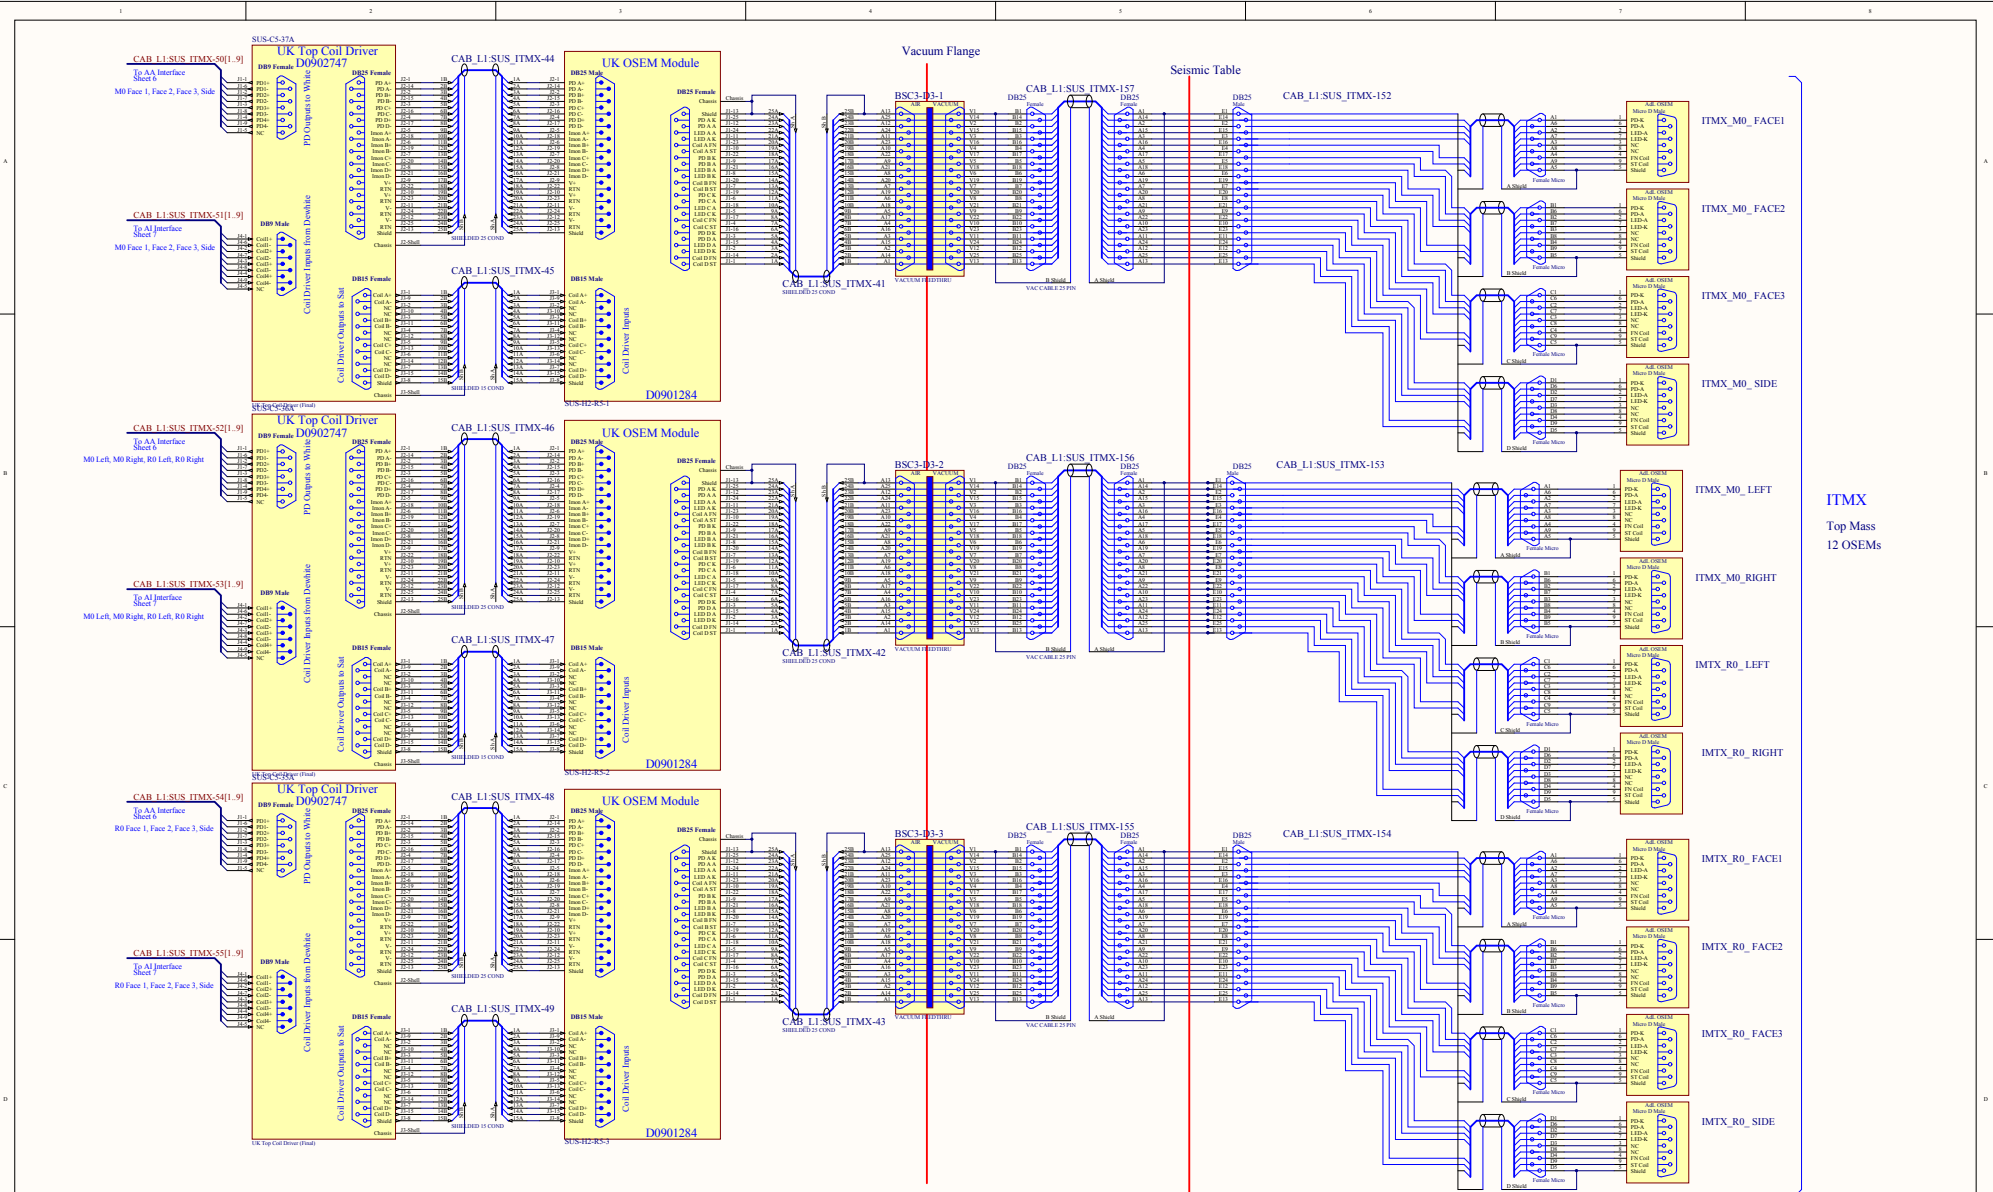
1 2 3 4 5 6 7 8

Vacuum Flange

Seismic Table

SUS-C5-37A
UK Top Coil Driver
D0902747

CAB_L1:SUS_ITMX-50[1..9]
To AA Interface
Sheet 6
M0 Face 1, Face 2, Face 3, Side

DB9 Female
PD Outputs to Whitening
DB25 Female

CAB_L1:SUS_ITMX-44
SHIELDED 25 COND

UK OSEM Module
DB25 Male
DB25 Female

CAB_L1:SUS_ITMX-51[1..9]
To AI Interface
Sheet 7
M0 Face 1, Face 2, Face 3, Side

DB9 Male
Coil Driver Inputs from Dewhite

DB15 Female
Coil Driver Outputs to Sat

CAB_L1:SUS_ITMX-45
SHIELDED 15 COND

DB15 Male
Coil Driver Inputs

D0901284
SUS-H2-R5-1

BSC3-D3-1
AIR VACUUM
VACUUM FEEDTHRU

CAB_L1:SUS_ITMX-41
SHIELDED 25 COND

CAB_L1:SUS_ITMX-157
DB25 Female
DB25 Female
VAC CABLE 25 PIN
B Shield
A Shield

DB25 Male
CAB_L1:SUS_ITMX-152

ITMX_M0_FACE1
ITMX_M0_FACE2
ITMX_M0_FACE3
ITMX_M0_SIDE

Adl. OSEM
Micro D Male
PD-K
PD-A
LED-A
LED-K
NC
NC
FN Coil
ST Coil
Shield
Female Micro

UK Top Coil Driver (Final)
SUS-C5-36A
UK Top Coil Driver
D0902747

CAB_L1:SUS_ITMX-52[1..9]
To AA Interface
Sheet 6
M0 Left, M0 Right, R0 Left, R0 Right

CAB_L1:SUS_ITMX-46
UK OSEM Module

CAB_L1:SUS_ITMX-53[1..9]
To AI Interface
Sheet 7
M0 Left, M0 Right, R0 Left, R0 Right

CAB_L1:SUS_ITMX-47

D0901284
SUS-H2-R5-2

BSC3-D3-2
CAB_L1:SUS_ITMX-42
SHIELDED 25 COND

CAB_L1:SUS_ITMX-156
CAB_L1:SUS_ITMX-153

ITMX_M0_LEFT
ITMX_M0_RIGHT
IMTX_R0_LEFT
IMTX_R0_RIGHT

ITMX
Top Mass
12 OSEMs

UK Top Coil Driver (Final)
SUS-C5-35A
UK Top Coil Driver
D0902747

CAB_L1:SUS_ITMX-54[1..9]
To AA Interface
Sheet 6
R0 Face 1, Face 2, Face 3, Side

CAB_L1:SUS_ITMX-48
UK OSEM Module

CAB_L1:SUS_ITMX-55[1..9]
To AI Interface
Sheet 7
R0 Face 1, Face 2, Face 3, Side

CAB_L1:SUS_ITMX-49

D0901284
SUS-H2-R5-3

BSC3-D3-3
CAB_L1:SUS_ITMX-43
SHIELDED 25 COND

CAB_L1:SUS_ITMX-155
CAB_L1:SUS_ITMX-154

IMTX_R0_FACE1
IMTX_R0_FACE2
IMTX_R0_FACE3
IMTX_R0_SIDE

UK Top Coil Driver (Final)

A B C D